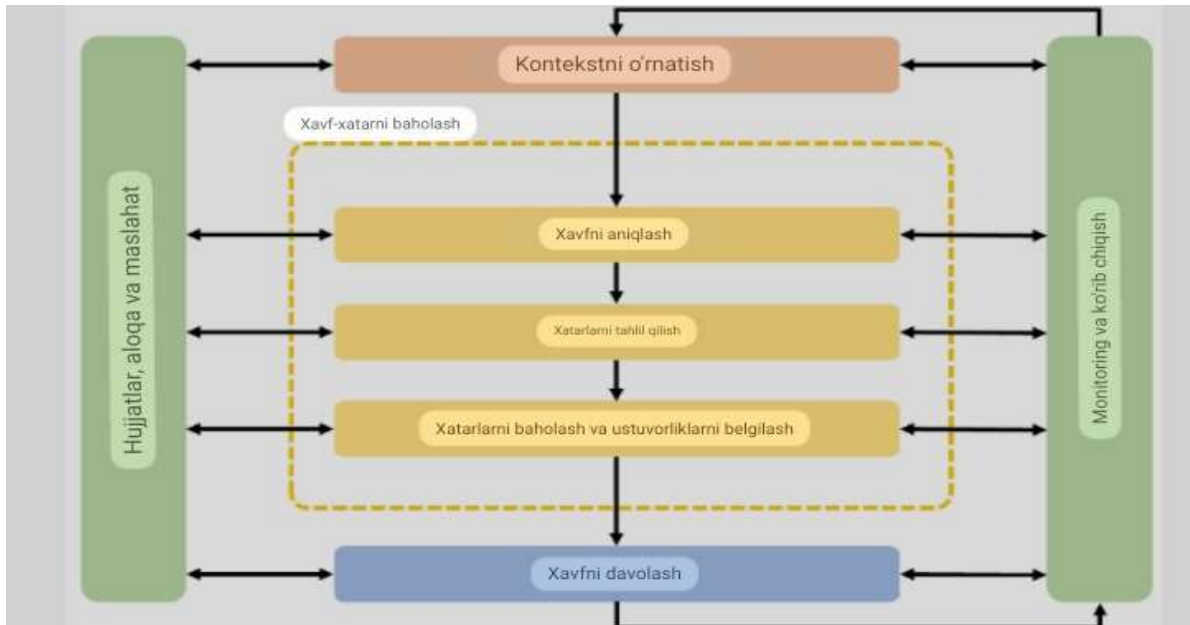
Hujjatlar, aloqa va maslahat

Kontekstni o'rnatish

Xavf-xatarni baholash

Xavfni aniqlash

Xatarlarni tahlil qilish

Xatarlarni baholash va ustuvorliklarni belgilash

Xavfni davolash

Monitoring va ko'rib chiqish